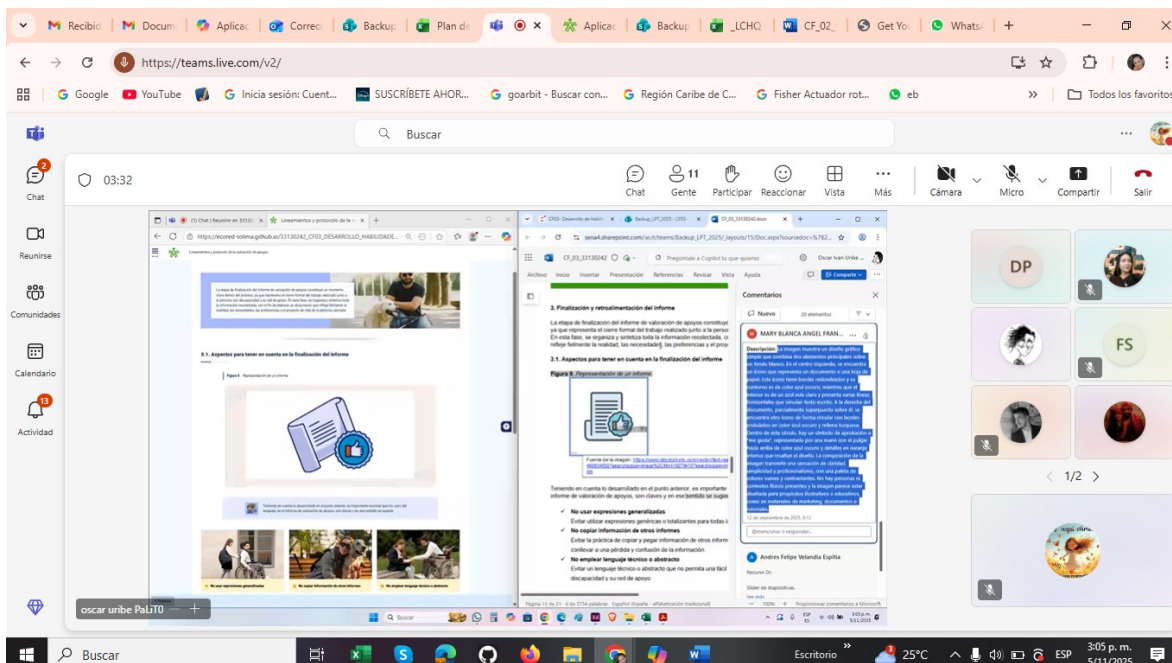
M Recibid | M Docum | Aplicac | Correo | Backup | Plan de | Aplicac | Backup | _LCHQ | CF_02_ | Get You | Whats/ | +

https://teams.live.com/v2/

Google YouTube Inicia sesión: Cuent... SUSCRÍBETE AHOR... goarbit - Buscar con... Región Caribe de C... Fisher Actuador rot... eb Todos los favoritos

Buscar

Chat
Reunirse
Comunidades
Calendario
Actividad

03:32

Chat 11 Gente Participar Reaccionar Vista Más Cámara Micro Compartir Salir

3. Finalización y retroalimentación del informe

3.1. Aspectos para tener en cuenta en la finalización del informe

Figura 5. Representación de un informe

Teniendo en cuenta lo desarrollado en el punto anterior, es importante informe de valoración de apoyos, son claves y en ese sentido se sugie

No usar expresiones generalizadas
Evitar utilizar expresiones genéricas o totalizantes para todas l

No copiar información de otros informes
Evitar la práctica de copiar y pegar información de otros inform conllevar a una pérdida y confusión de la información.

No emplear lenguaje técnico o abstracto
Evitar un lenguaje técnico o abstracto que no permita una fácil discapacidad y su red de apoyo

Comentarios
Nuevo
MARY BLANCA ANGEL FRAN...
Descripción: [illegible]
Andres Felipe Velandia Espitia
Slider de diapositivas.

DP
FS
1/2

oscar uribe PaLITO

Buscar
Escritorio 25°C ESP 3:05 p. m. 5/11/2025